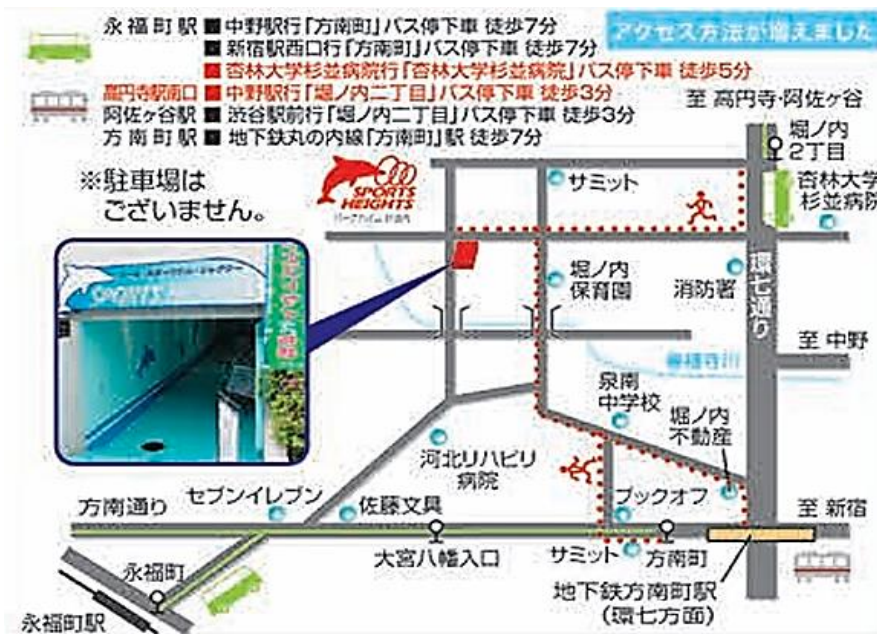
永福町駅 ■ 中野駅行「方南町」バス停下車 徒歩7分
■ 新宿駅西口行「方南町」バス停下車 徒歩7分
■ 杏林大学杉並病院行「杏林大学杉並病院」バス停下車 徒歩5分
高円寺駅南口 ■ 中野駅行「堀ノ内二丁目」バス停下車 徒歩3分
阿佐ヶ谷駅 ■ 渋谷駅前行「堀ノ内二丁目」バス停下車 徒歩3分
方南町駅 ■ 地下鉄丸の内線「方南町」駅 徒歩7分

アクセス方法が増えました

※駐車場はございません。

SPORTS HEIGHTS

至 高円寺・阿佐ヶ谷
堀ノ内2丁目
杏林大学杉並病院
サミット
堀ノ内保育園
消防署
環七通り
至 中野
善福寺川
泉南中学校
堀ノ内不動産
河北リハビリ病院
ブックオフ
至 新宿
方南通り
セブンイレブン
佐藤文具
大宮八幡入口
サミット
方南町
地下鉄方南町駅（環七方面）
永福町
永福町駅